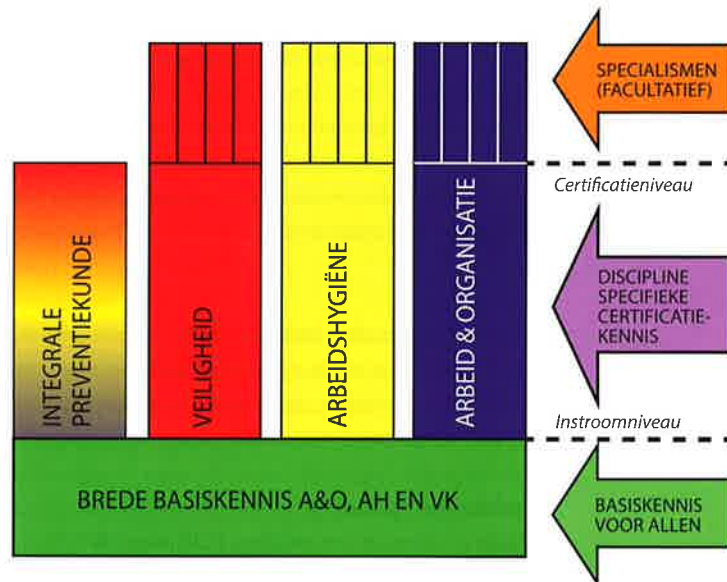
SPECIALISMEN (FACULTATIEF)

Certificatieniveau

INTEGRALE PREVENTIEKUNDE

VEILIGHEID

ARBEIDSHYGIËNE

ARBEID & ORGANISATIE

DISCIPLINE SPECIFIEKE CERTIFICATIE-KENNIS

Instroomniveau

BREDE BASISKENNIS A&O, AH EN VK

BASISKENNIS VOOR ALLEN